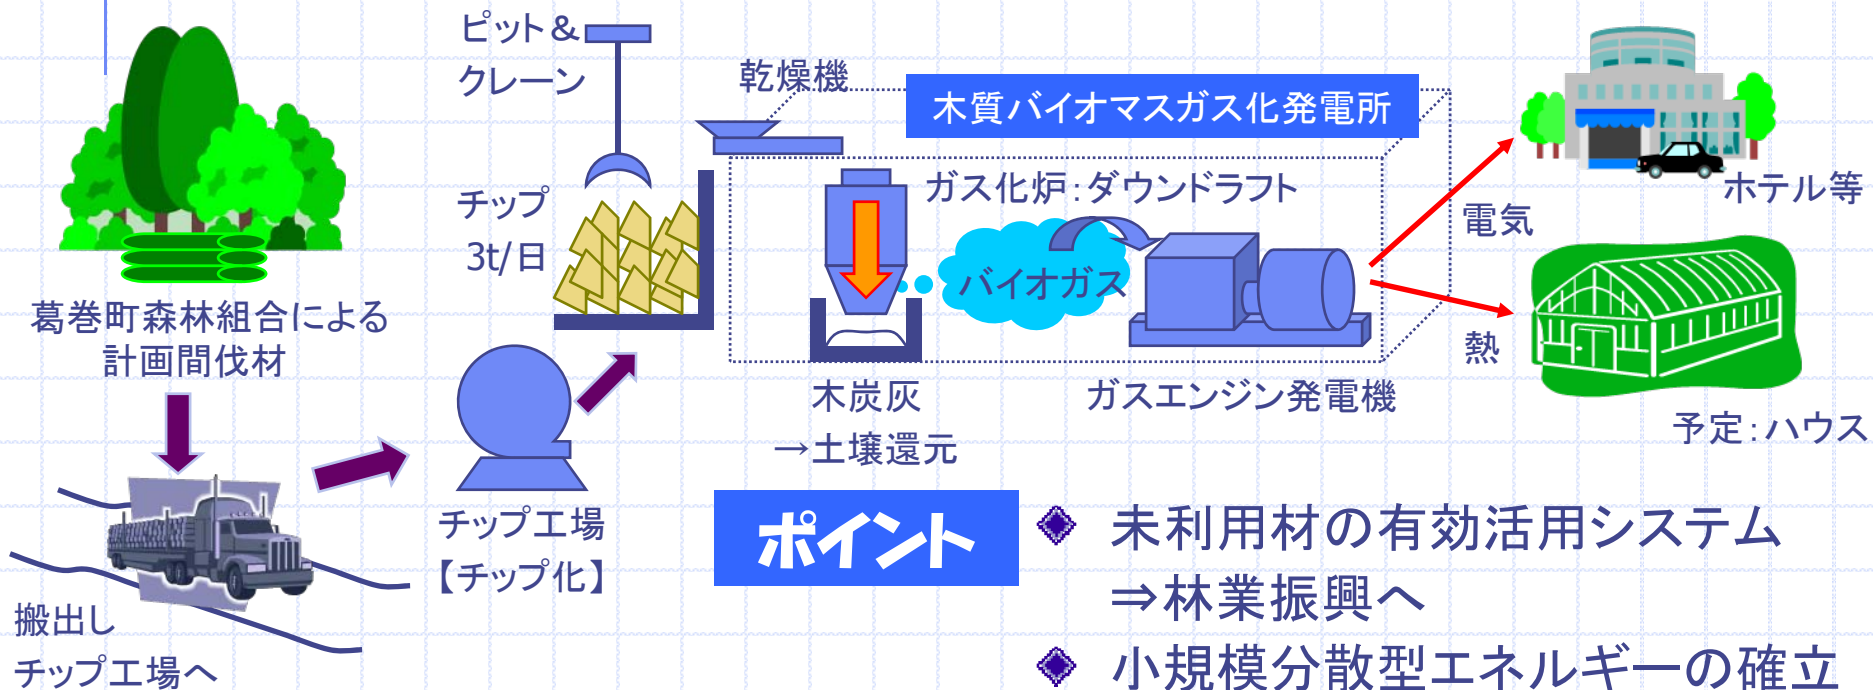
ピット＆クレーン

乾燥機

木質バイオマスガス化発電所

チップ 3t/日

ガス化炉：ダウンドラフト

バイオガス

電気

ホテル等

熱

予定：ハウス

葛巻町森林組合による計画間伐材

木炭灰 →土壌還元

ガスエンジン発電機

チップ工場【チップ化】

搬出し チップ工場へ

ポイント

◆ 未利用材の有効活用システム ⇒林業振興へ

◆ 小規模分散型エネルギーの確立